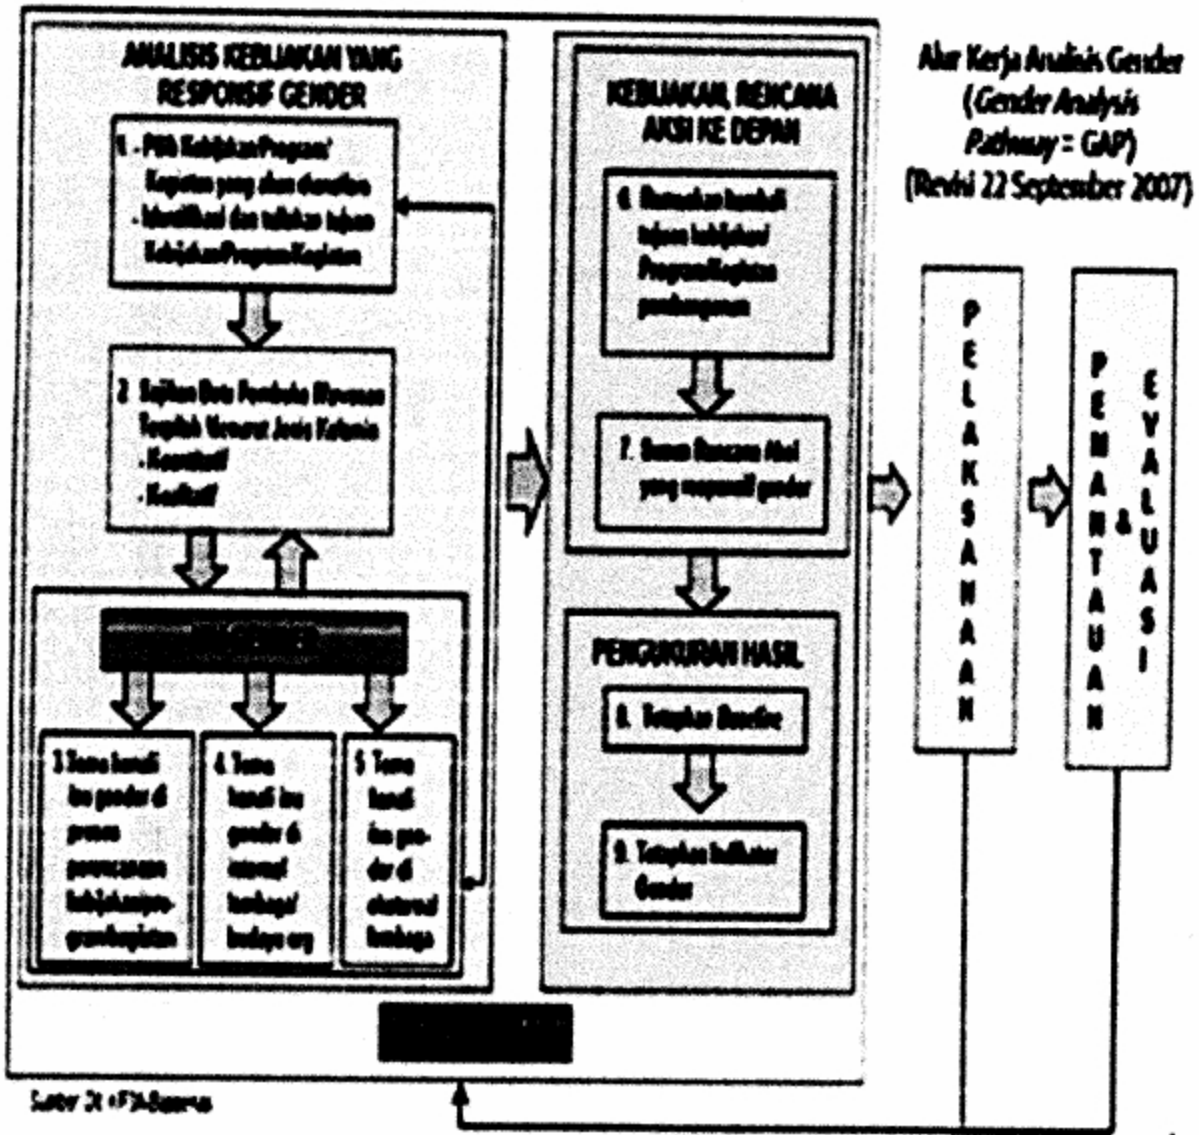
ANALISIS KEBIJAKAN YANG RESPONSIF GENDER

1. - Pilih Kebijakan/Program/ Kegiatan yang akan dianalisis
- Identifikasi dan tuliskan tujuan Kebijakan/Program/Kegiatan

2. Sajikan Data Pembuka Wawasan Terpilah Menurut Jenis Kelamin
- Kuantitatif
- Kualitatif

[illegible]

3 Temu kenali isu gender di proses perencanaan kebijakan/program/kegiatan

4. Temu kenali isu gender di internal lembaga/ budaya org

5 Temu kenali isu gender di eksternal lembaga

KEBIJAKAN, RENCANA AKSI KE DEPAN

6. Rumuskan kembali tujuan kebijakan/ Program/Kegiatan pembangunan

7. Susun Rencana Aksi yang responsif gender

PENGUKURAN HASIL

8. Tetapkan Baseline

9. Tetapkan Indikator Gender

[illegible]

Alur Kerja Analisis Gender (Gender Analysis Pathway = GAP) (Revisi 22 September 2007)

PELAKSANAAN

PEMANTAUAN & EVALUASI

Sumber: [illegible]